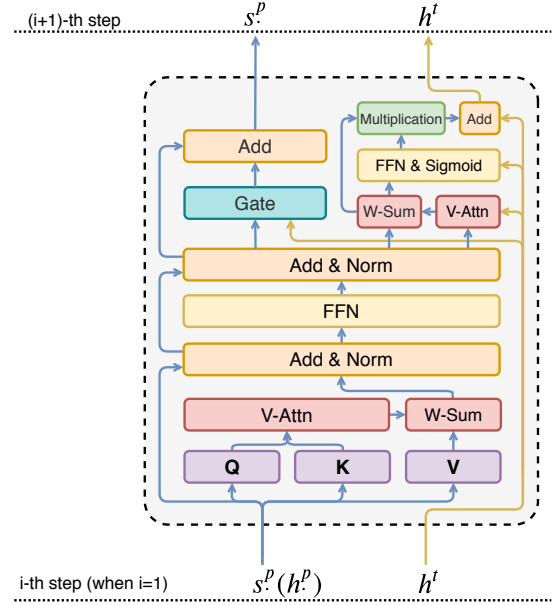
(i+1)-th step

$s^p_\cdot$

$h^t_\cdot$

Multiplication

Add

Add

FFN & Sigmoid

Gate

W-Sum

V-Attn

Add & Norm

FFN

Add & Norm

V-Attn

W-Sum

Q

K

V

i-th step (when i=1)

$s^p_\cdot(h^p_\cdot)$

$h^t_\cdot$